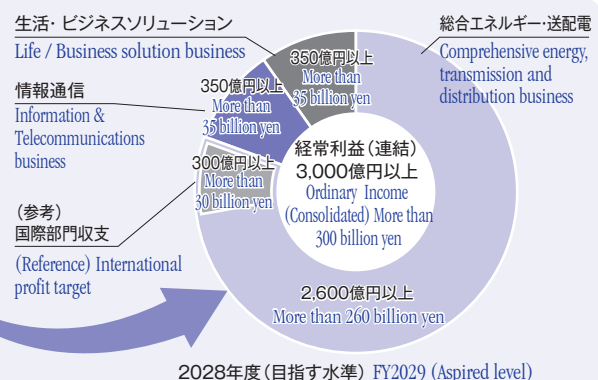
生活・ビジネスソリューション
Life / Business solution business

総合エネルギー・送配電
Comprehensive energy, transmission and distribution business

350億円以上
More than 35 billion yen

情報通信
Information & Telecommunications business

350億円以上
More than 35 billion yen

300億円以上
More than 30 billion yen

（参考）
国際部門収支
(Reference) International profit target

経常利益（連結）
3,000億円以上
Ordinary Income (Consolidated) More than 300 billion yen

2,600億円以上
More than 260 billion yen

2028年度（目指す水準） FY2029 (Aspired level)